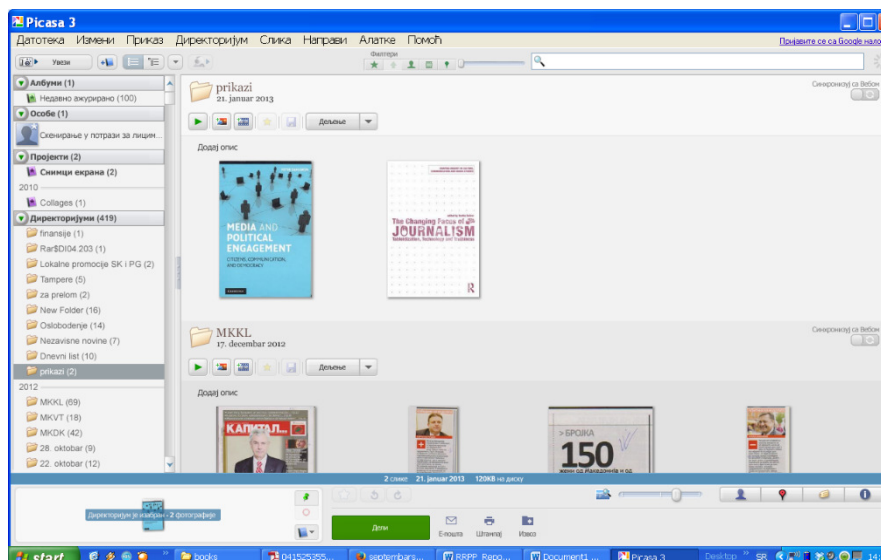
Picasa 3

Датотека Измени Приказ Директоријум Слика Направи Алатке Помоћ

Пријавите се са Google нало

Увези

Филтери

Албуми (1)
Недавно ажурирано (100)
Особе (1)
Скенирање у потрази за лицим...
Пројекти (2)
Снимци екрана (2)
2010
Collages (1)
Директоријуми (419)
finansije (1)
Rar$DI04.203 (1)
Lokalne promocije SK i PG (2)
Tampere (5)
za prelom (2)
New Folder (16)
Oslobodenje (14)
Nezavisne novine (7)
Dnevni list (10)
prikazi (2)
2012
MKKL (69)
MKVT (18)
MKDK (42)
28. oktobar (9)
22. oktobar (12)

prikazi
21. januar 2013

Синхронизуј са Вебом

Дељење

Додај опис

MEDIA AND POLITICAL ENGAGEMENT
CITIZENS, COMMUNICATION, AND DEMOCRACY

The Changing Faces of JOURNALISM
Tabloidization, Technology and Truthiness

MKKL
17. decembar 2012

Синхронизуј са Вебом

Дељење

Додај опис

КАПИТАЛ

>БРОЈКА
150
жени од Македонија н од

2 слике 21. januar 2013 120KB на диску

Директоријум је изабран - 2 фотографије

Дели

Е-пошта

Штампај

Извоз

start

books

041525355...

septembars...

RRPP Repo...

Document1 ...

Picasa 3

Desktop

SR

14: